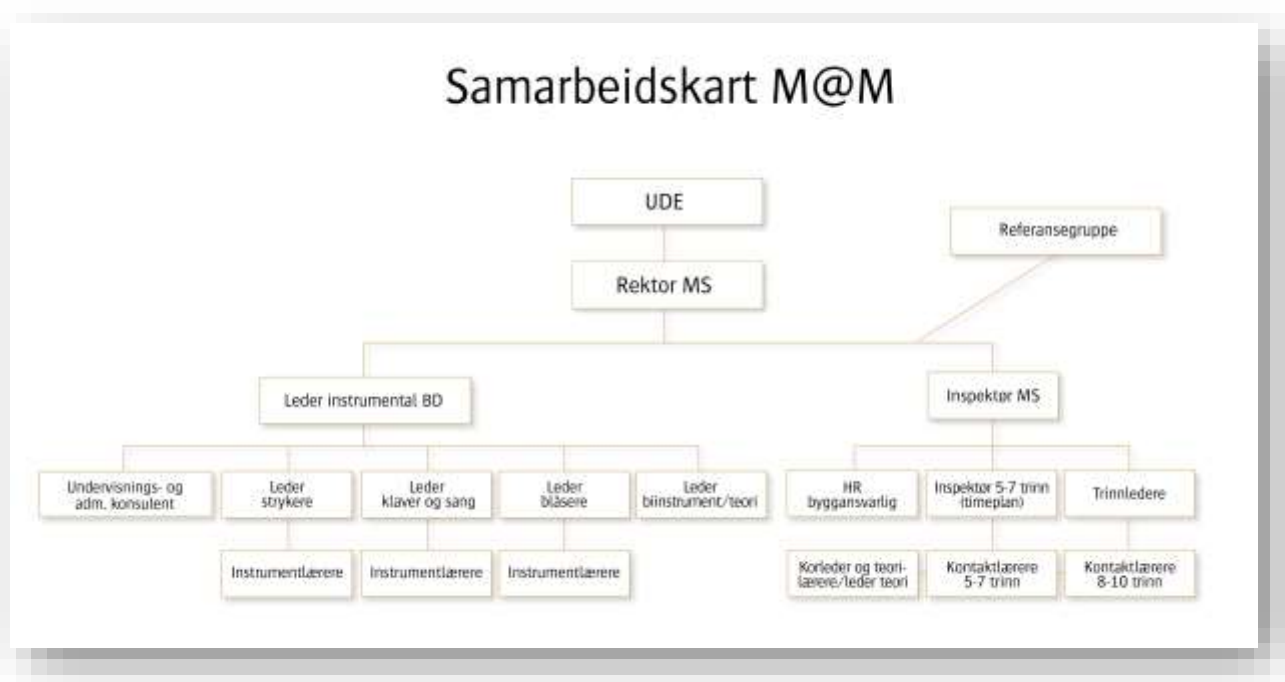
Samarbeidskart M@M

UDE

Referansegruppe

Rektor MS

Leder instrumental BD

Inspektør MS

Undervisnings- og adm. konsulent

Leder strykere

Leder klaver og sang

Leder blåsere

Leder biinstrument/teori

HR byggansvarlig

Inspektør 5-7 trinn (timeplan)

Trinnledere

Instrumentlærere

Instrumentlærere

Instrumentlærere

Korleder og teorilærere/leder teori

Kontaktlærere 5-7 trinn

Kontaktlærere 8-10 trinn